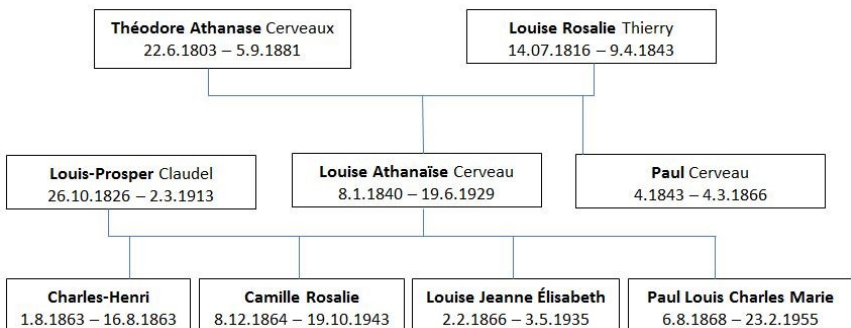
Théodore Athanase Cerveaux
22.6.1803 – 5.9.1881

Louise Rosalie Thierry
14.07.1816 – 9.4.1843

Louis-Prosper Claudel
26.10.1826 – 2.3.1913

Louise Athanaïse Cerveau
8.1.1840 – 19.6.1929

Paul Cerveau
4.1843 – 4.3.1866

Charles-Henri
1.8.1863 – 16.8.1863

Camille Rosalie
8.12.1864 – 19.10.1943

Louise Jeanne Élisabeth
2.2.1866 – 3.5.1935

Paul Louis Charles Marie
6.8.1868 – 23.2.1955